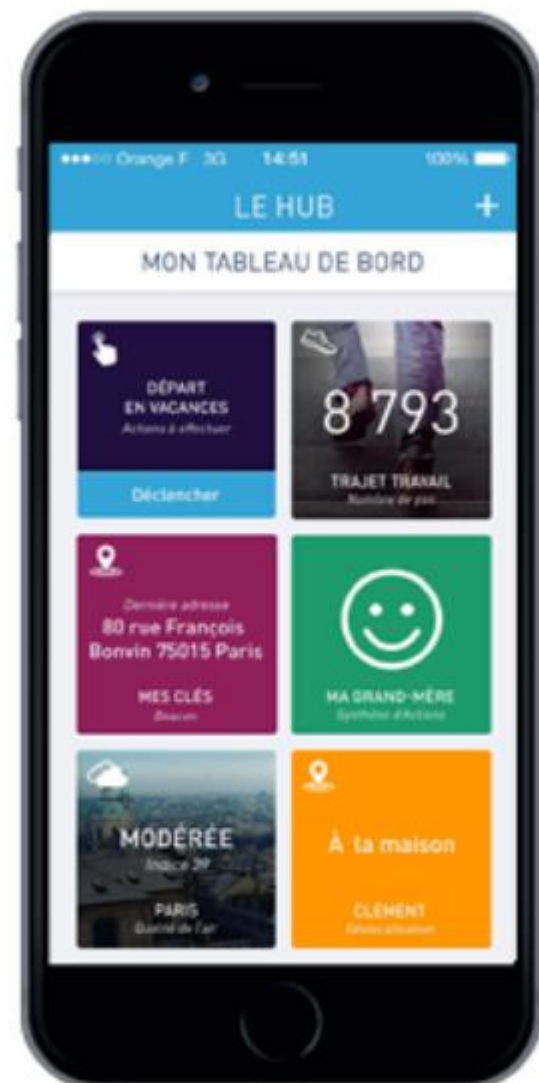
●●●○○ Orange F 3G 14:51 100%

LE HUB +

MON TABLEAU DE BORD

DÉPART EN VACANCES
Actions à effectuer

Déclencher

8 793

TRAJET TRAVAIL
Nombre de pas

Dernière adresse
80 rue François Bonvin 75015 Paris

MES CLÉS
Beacon

MA GRAND-MÈRE
Synthèse d'Actions

MODÉRÉE
Indice 39

PARIS
Qualité de l'air

À la maison

CLÉMENT
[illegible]